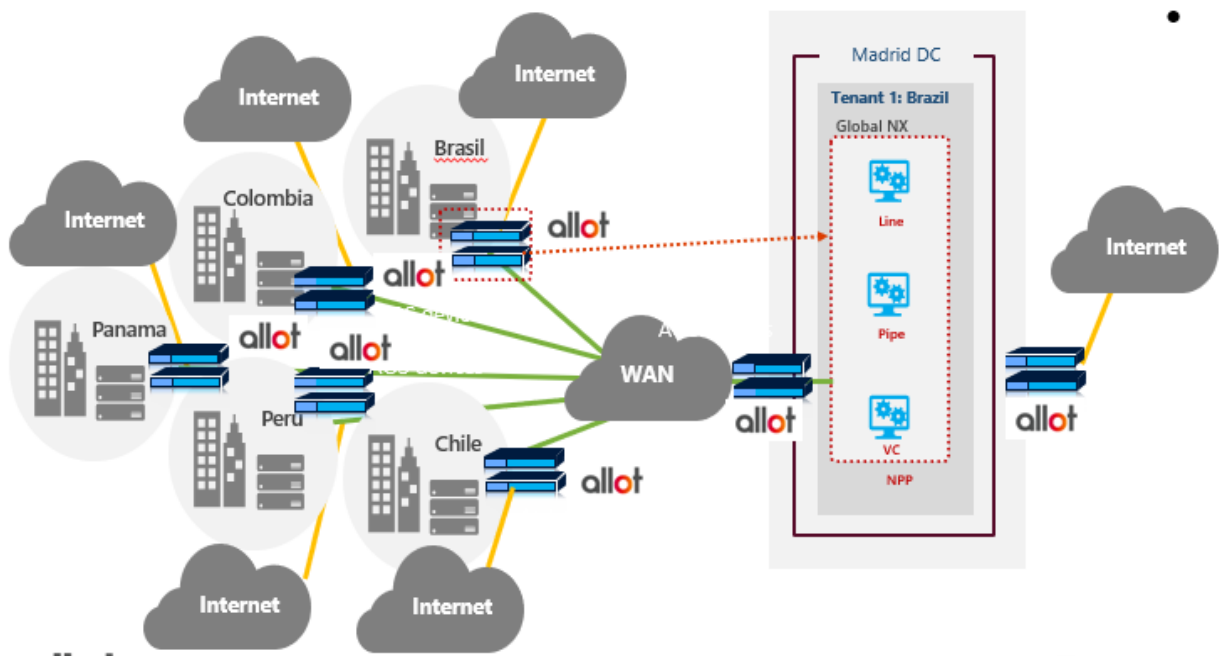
•

Internet

Internet

Internet

Brasil

Colombia

allot

allot

Panama

allot

allot

Peru

Chile

allot

WAN

allot

Internet

Internet

Madrid DC

Tenant 1: Brazil

Global NX

Line

Pipe

VC

NPP

Internet

allot